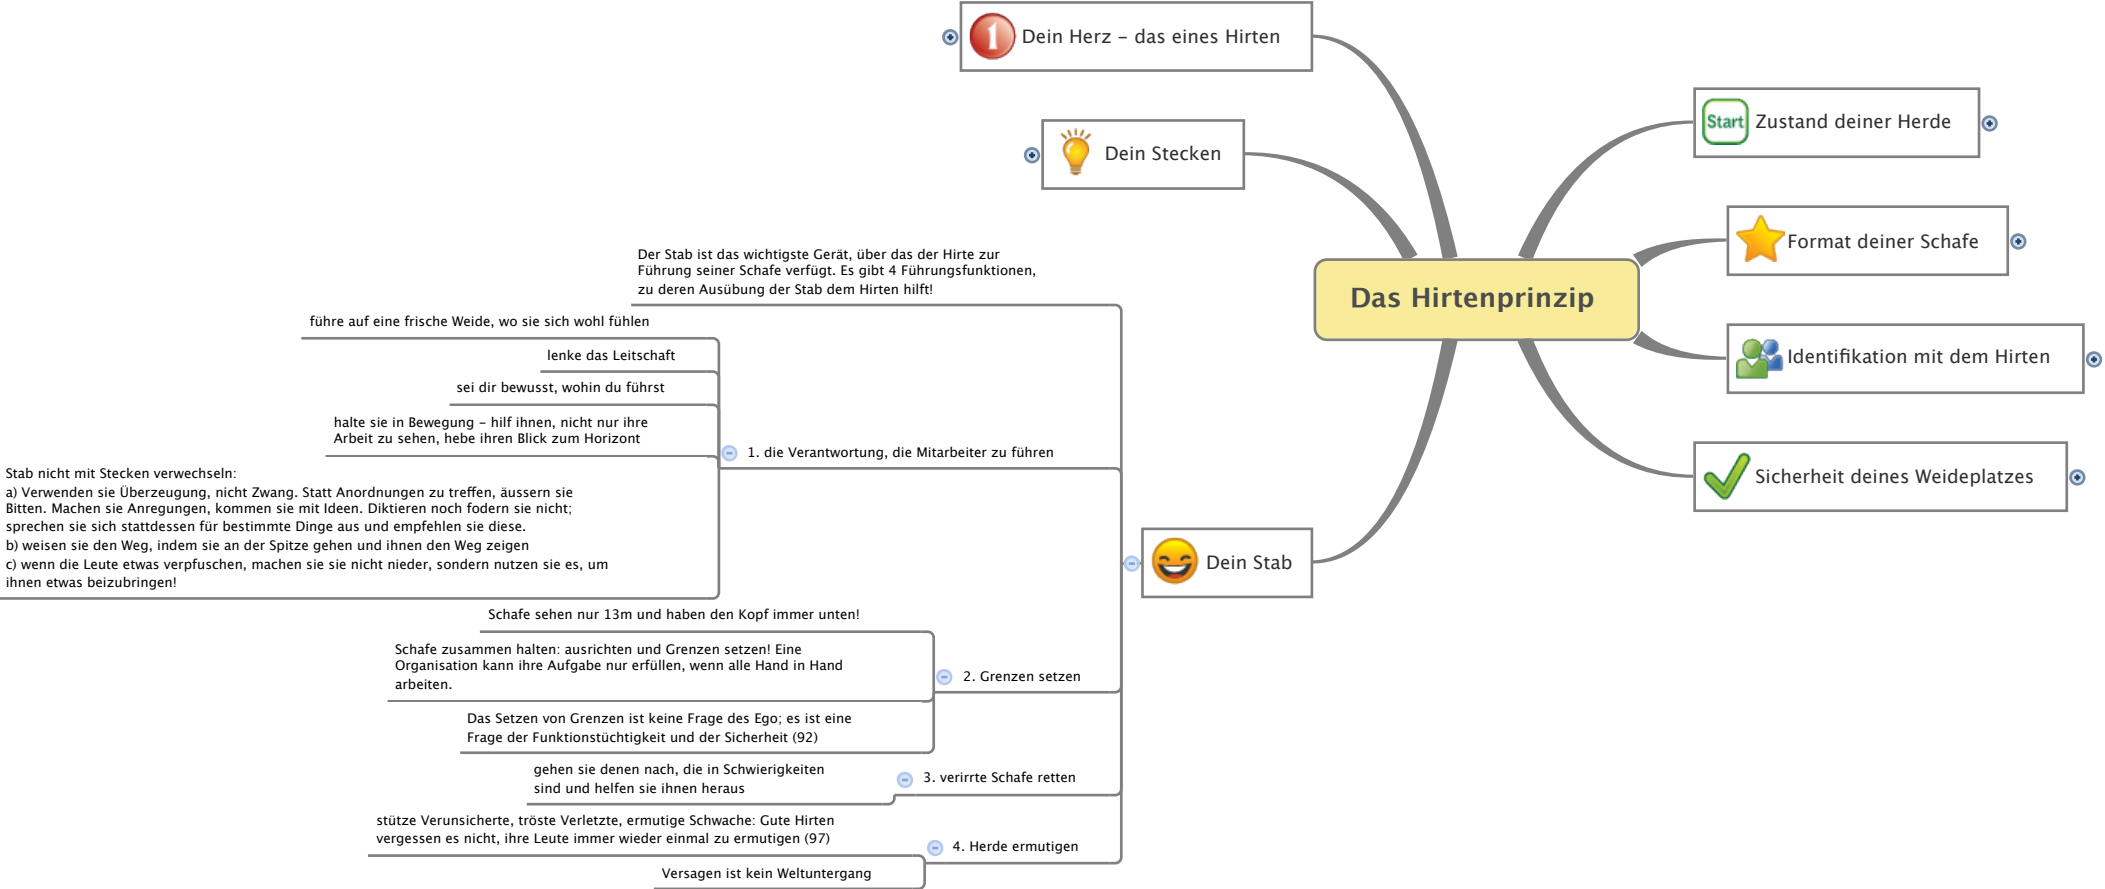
Dein Herz – das eines Hirten

Dein Stecken

Zustand deiner Herde

Format deiner Schafe

Das Hirtenprinzip

Identifikation mit dem Hirten

Sicherheit deines Weideplatzes

Dein Stab

Der Stab ist das wichtigste Gerät, über das der Hirte zur Führung seiner Schafe verfügt. Es gibt 4 Führungsfunktionen, zu deren Ausübung der Stab dem Hirten hilft!

1. die Verantwortung, die Mitarbeiter zu führen

führe auf eine frische Weide, wo sie sich wohl fühlen

lenke das Leitschaft

sei dir bewusst, wohin du führst

halte sie in Bewegung – hilf ihnen, nicht nur ihre Arbeit zu sehen, hebe ihren Blick zum Horizont

Stab nicht mit Stecken verwechseln:
a) Verwenden sie Überzeugung, nicht Zwang. Statt Anordnungen zu treffen, äussern sie Bitten. Machen sie Anregungen, kommen sie mit Ideen. Diktieren noch fodern sie nicht; sprechen sie sich stattdessen für bestimmte Dinge aus und empfehlen sie diese.
b) weisen sie den Weg, indem sie an der Spitze gehen und ihnen den Weg zeigen
c) wenn die Leute etwas verpfuschen, machen sie sie nicht nieder, sondern nutzen sie es, um ihnen etwas beizubringen!

2. Grenzen setzen

Schafe sehen nur 13m und haben den Kopf immer unten!

Schafe zusammen halten: ausrichten und Grenzen setzen! Eine Organisation kann ihre Aufgabe nur erfüllen, wenn alle Hand in Hand arbeiten.

Das Setzen von Grenzen ist keine Frage des Ego; es ist eine Frage der Funktionstüchtigkeit und der Sicherheit (92)

3. verirrte Schafe retten

gehen sie denen nach, die in Schwierigkeiten sind und helfen sie ihnen heraus

4. Herde ermutigen

stütze Verunsicherte, tröste Verletzte, ermutige Schwache: Gute Hirten vergessen es nicht, ihre Leute immer wieder einmal zu ermutigen (97)

Versagen ist kein Weltuntergang